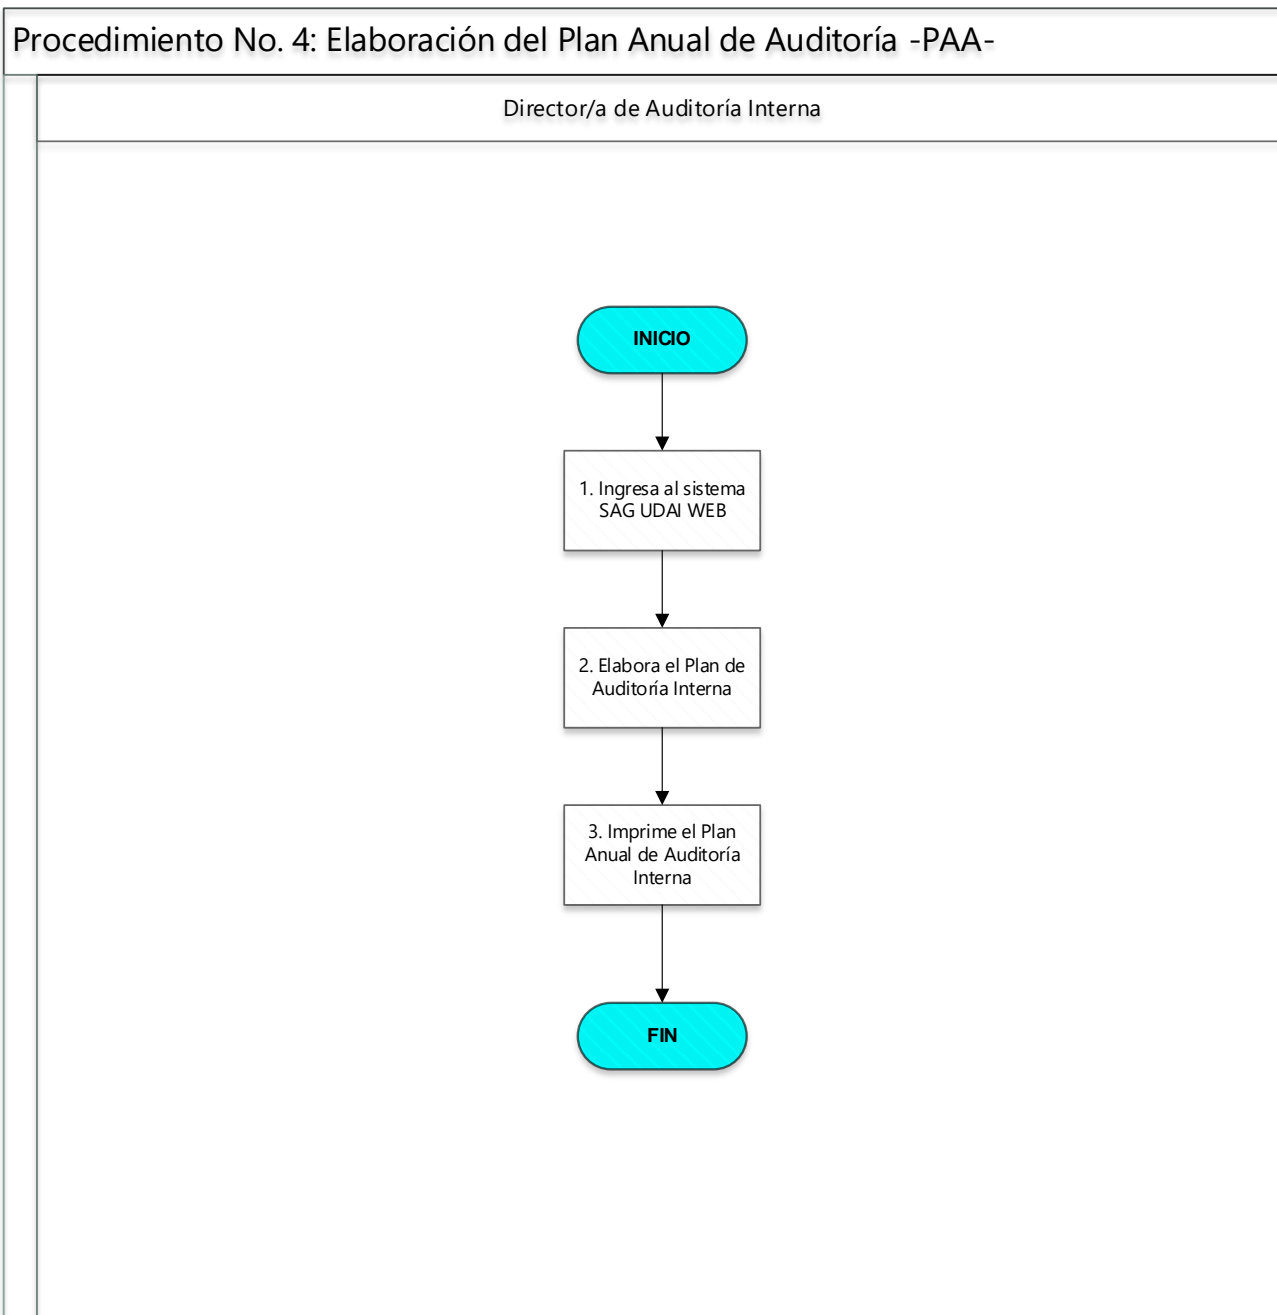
Procedimiento No. 4: Elaboración del Plan Anual de Auditoría -PAA-

Director/a de Auditoría Interna

INICIO

1. Ingresa al sistema SAG UDAI WEB

2. Elabora el Plan de Auditoría Interna

3. Imprime el Plan Anual de Auditoría Interna

FIN